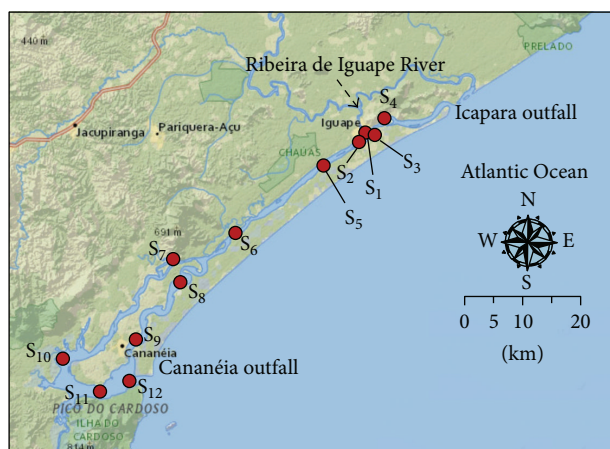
440 m
PRELADO
Ribeira de Iguape River
$S_4$
Icapara outfall
Jacupiranga
Pariquera-Açu
Iguape
CHAUÁS
$S_2$
$S_1$
$S_3$
$S_5$
Atlantic Ocean
N
W
E
S
0 5 10 20
(km)
691 m
$S_6$
$S_7$
$S_8$
$S_9$
$S_{10}$
Cananéia
Cananéia outfall
$S_{11}$
$S_{12}$
PICO DO CARDOSO
ILHA DO CARDOSO
814 m